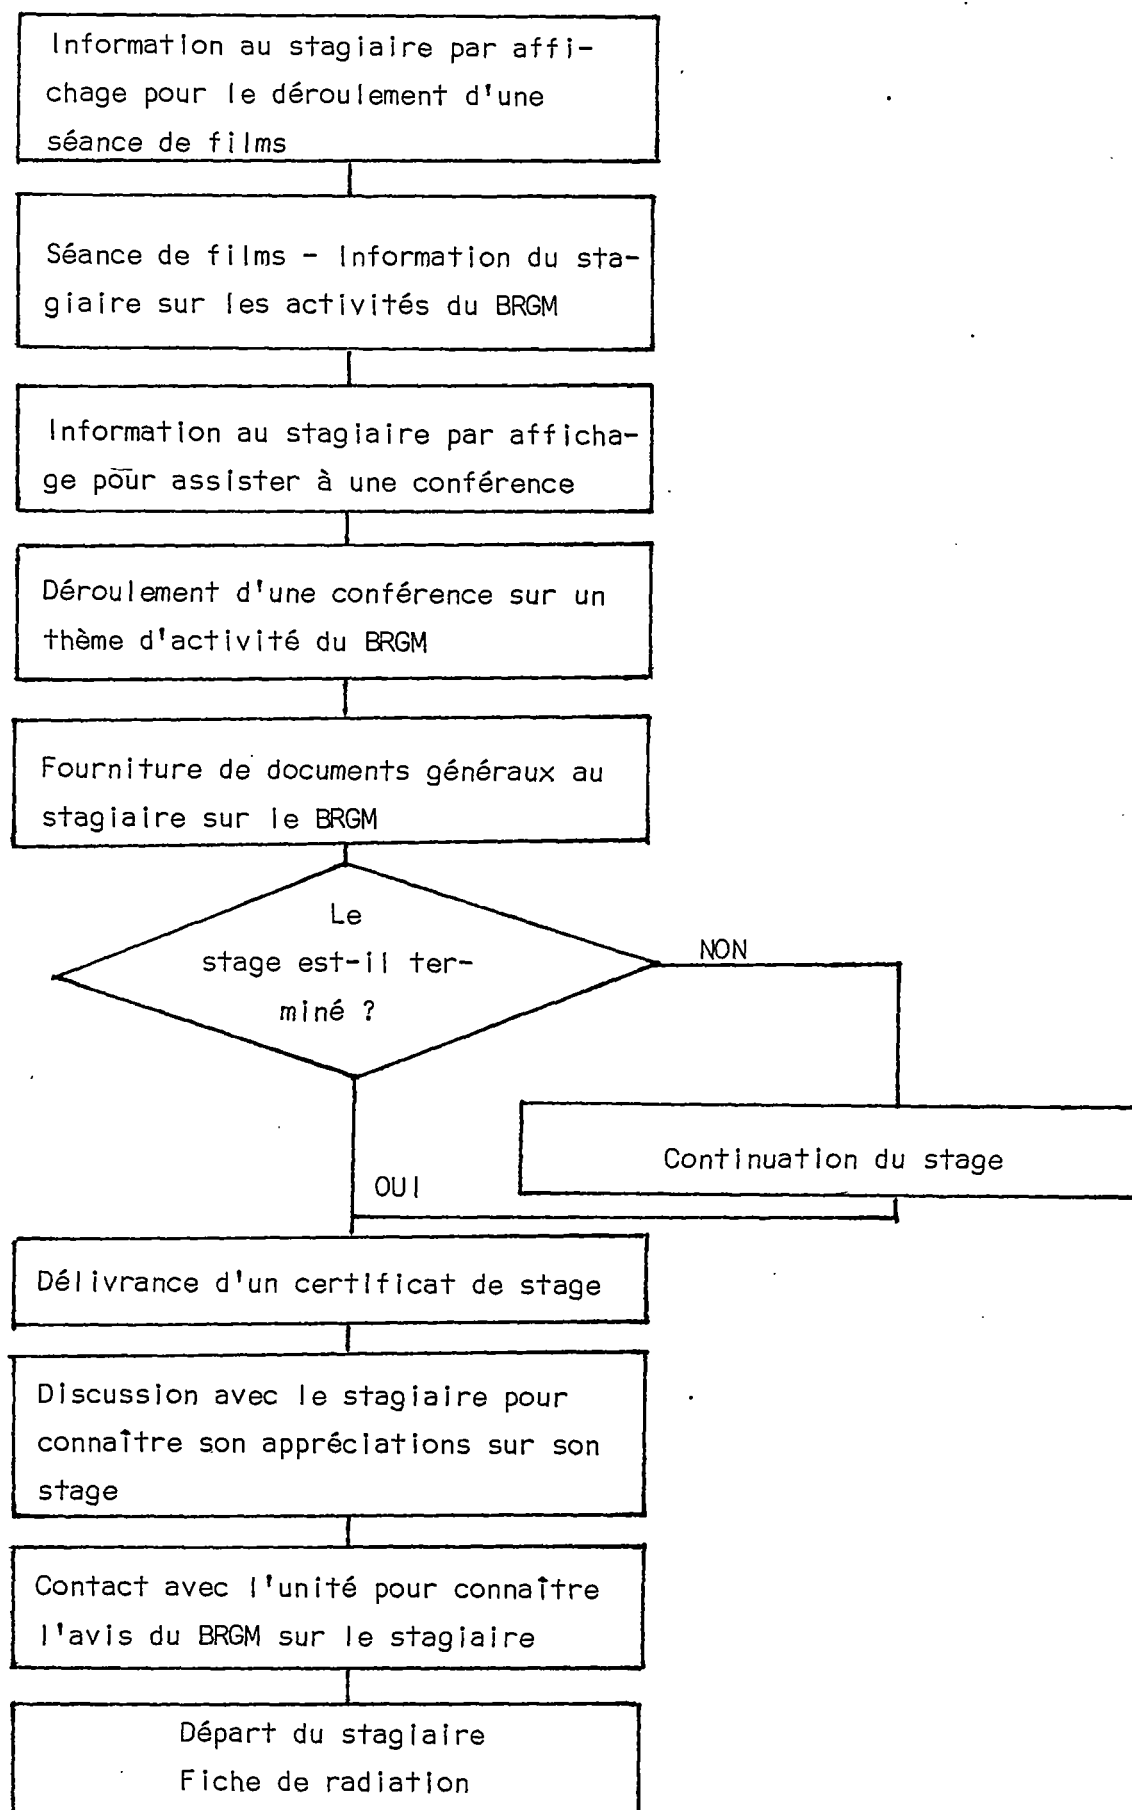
Information au stagiaire par affichage pour le déroulement d'une séance de films

Séance de films - Information du stagiaire sur les activités du BRGM

Information au stagiaire par affichage pour assister à une conférence

Déroulement d'une conférence sur un thème d'activité du BRGM

Fourniture de documents généraux au stagiaire sur le BRGM

Le stage est-il terminé ?

NON

Continuation du stage

OUI

Délivrance d'un certificat de stage

Discussion avec le stagiaire pour connaître son appréciations sur son stage

Contact avec l'unité pour connaître l'avis du BRGM sur le stagiaire

Départ du stagiaire
Fiche de radiation